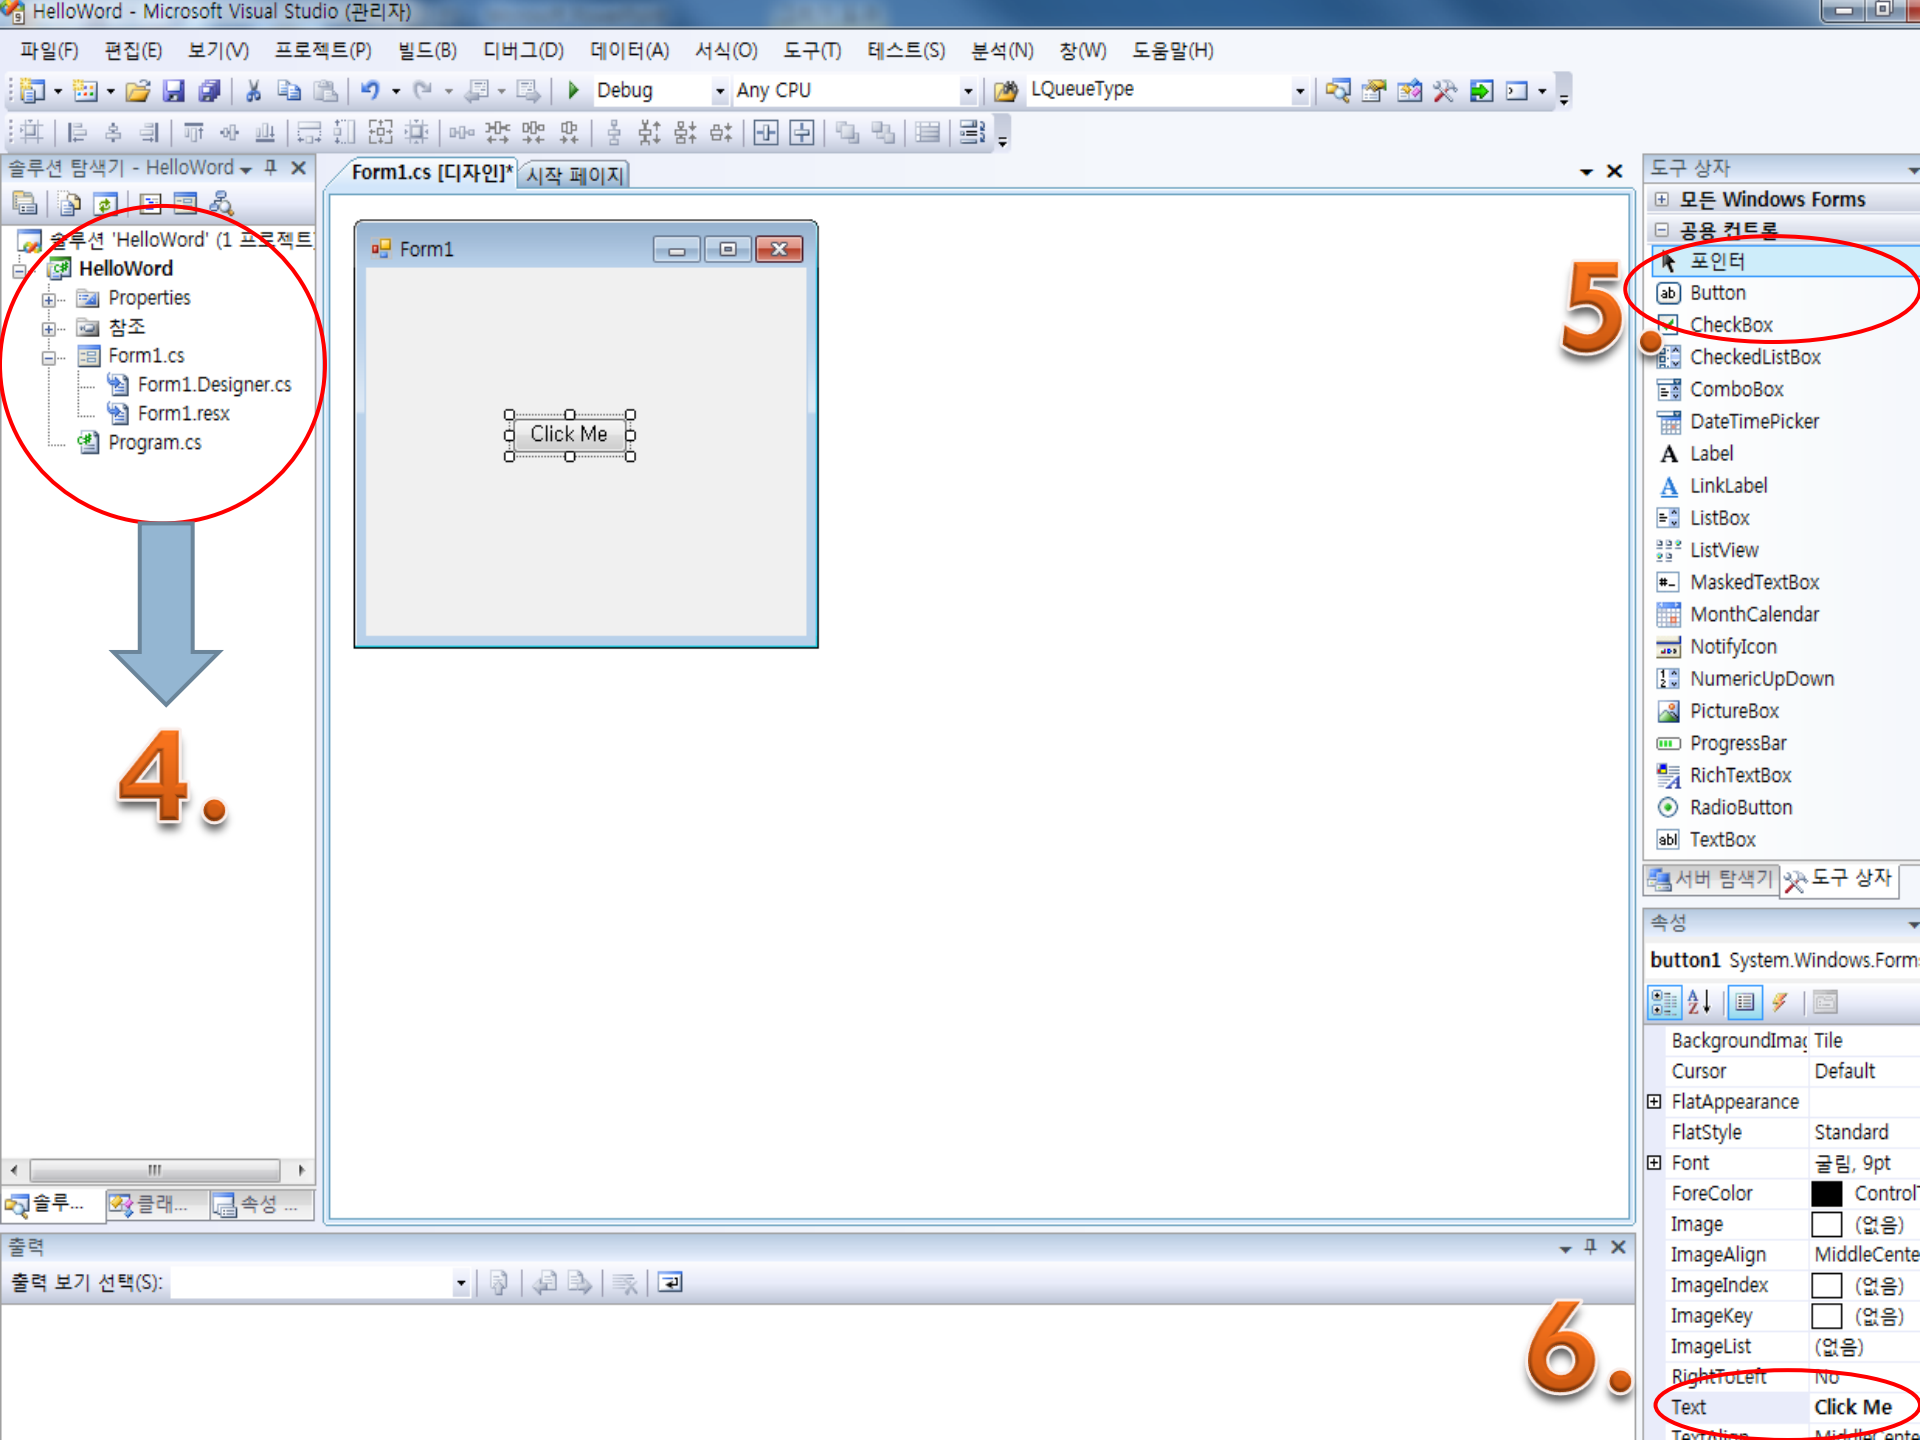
HelloWord - Microsoft Visual Studio (관리자)

파일(F) 편집(E) 보기(V) 프로젝트(P) 빌드(B) 디버그(D) 데이터(A) 서식(O) 도구(T) 테스트(S) 분석(N) 창(W) 도움말(H)

Debug Any CPU LQueueType

솔루션 탐색기 - HelloWord

솔루션 'HelloWord' (1 프로젝트)
HelloWord
Properties
참조
Form1.cs
Form1.Designer.cs
Form1.resx
Program.cs

솔루... 클래... 속성 ...

Form1.cs [디자인]* 시작 페이지

Form1

Click Me

4.

5.

6.

도구 상자
모든 Windows Forms
공용 컨트롤
포인터
Button
CheckBox
CheckedListBox
ComboBox
DateTimePicker
Label
LinkLabel
ListBox
ListView
MaskedTextBox
MonthCalendar
NotifyIcon
NumericUpDown
PictureBox
ProgressBar
RichTextBox
RadioButton
TextBox

서버 탐색기 도구 상자

속성
button1 System.Windows.Form

| BackgroundImag | Tile |
|---|---|
| Cursor | Default |
| FlatAppearance | |
| FlatStyle | Standard |
| Font | 굴림, 9pt |
| ForeColor | Control |
| Image | (없음) |
| ImageAlign | MiddleCente |
| ImageIndex | (없음) |
| ImageKey | (없음) |
| ImageList | (없음) |
| RightToLeft | No |
| Text | Click Me |
| TextAlign | MiddleCente |

출력
출력 보기 선택(S):